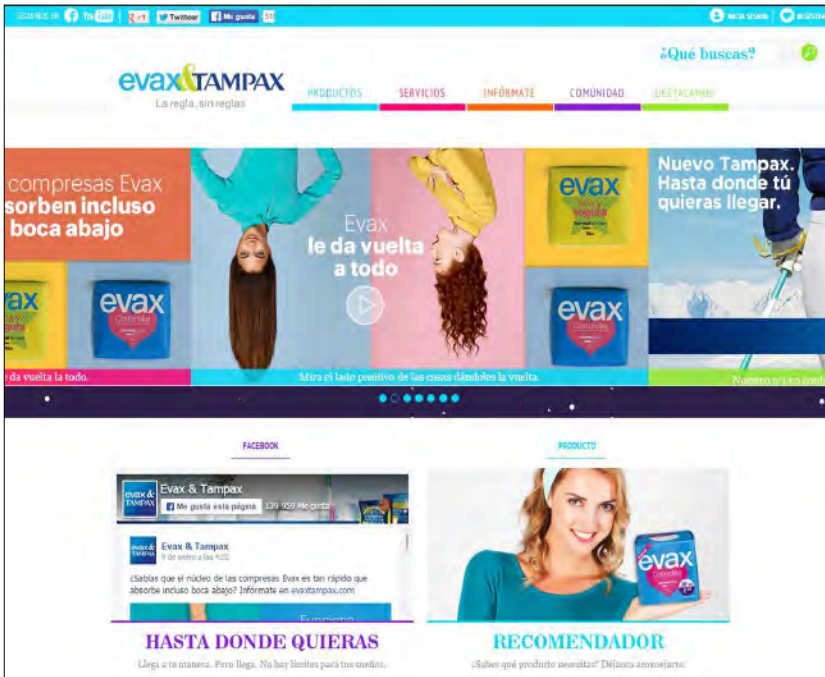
SÍGUENOS EN You Tube | g +1 | Twitter | Me gusta 511

INICIA SESIÓN | REGÍSTRATE

¿Qué buscas?

evax&TAMPAX
La regla, sin reglas

PRODUCTOS | SERVICIOS | INFÓRMATE | COMUNIDAD | DESTACAMOS

compresas Evax sorben incluso boca abajo

evax

Evax le da vuelta a todo

evax

evax

Nuevo Tampax. Hasta donde tú quieras llegar.

da vuelta la todo.

Mira el lado positivo de las cosas dándoles la vuelta.

Nuevo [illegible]

FACEBOOK

PRODUCTO

Evax & Tampax
Me gusta esta página 139 959 Me gusta

Evax & Tampax
9 de enero a las 9:02

¿Sabías que el núcleo de las compresas Evax es tan rápido que absorbe incluso boca abajo? Infórmate en evaxtampax.com

evax

HASTA DONDE QUIERAS
Llega a tu manera. Pero llega. No hay límites para tus sueños.

RECOMENDADOR
¿Sabes qué producto necesitas? Déjanos aconsejarte.